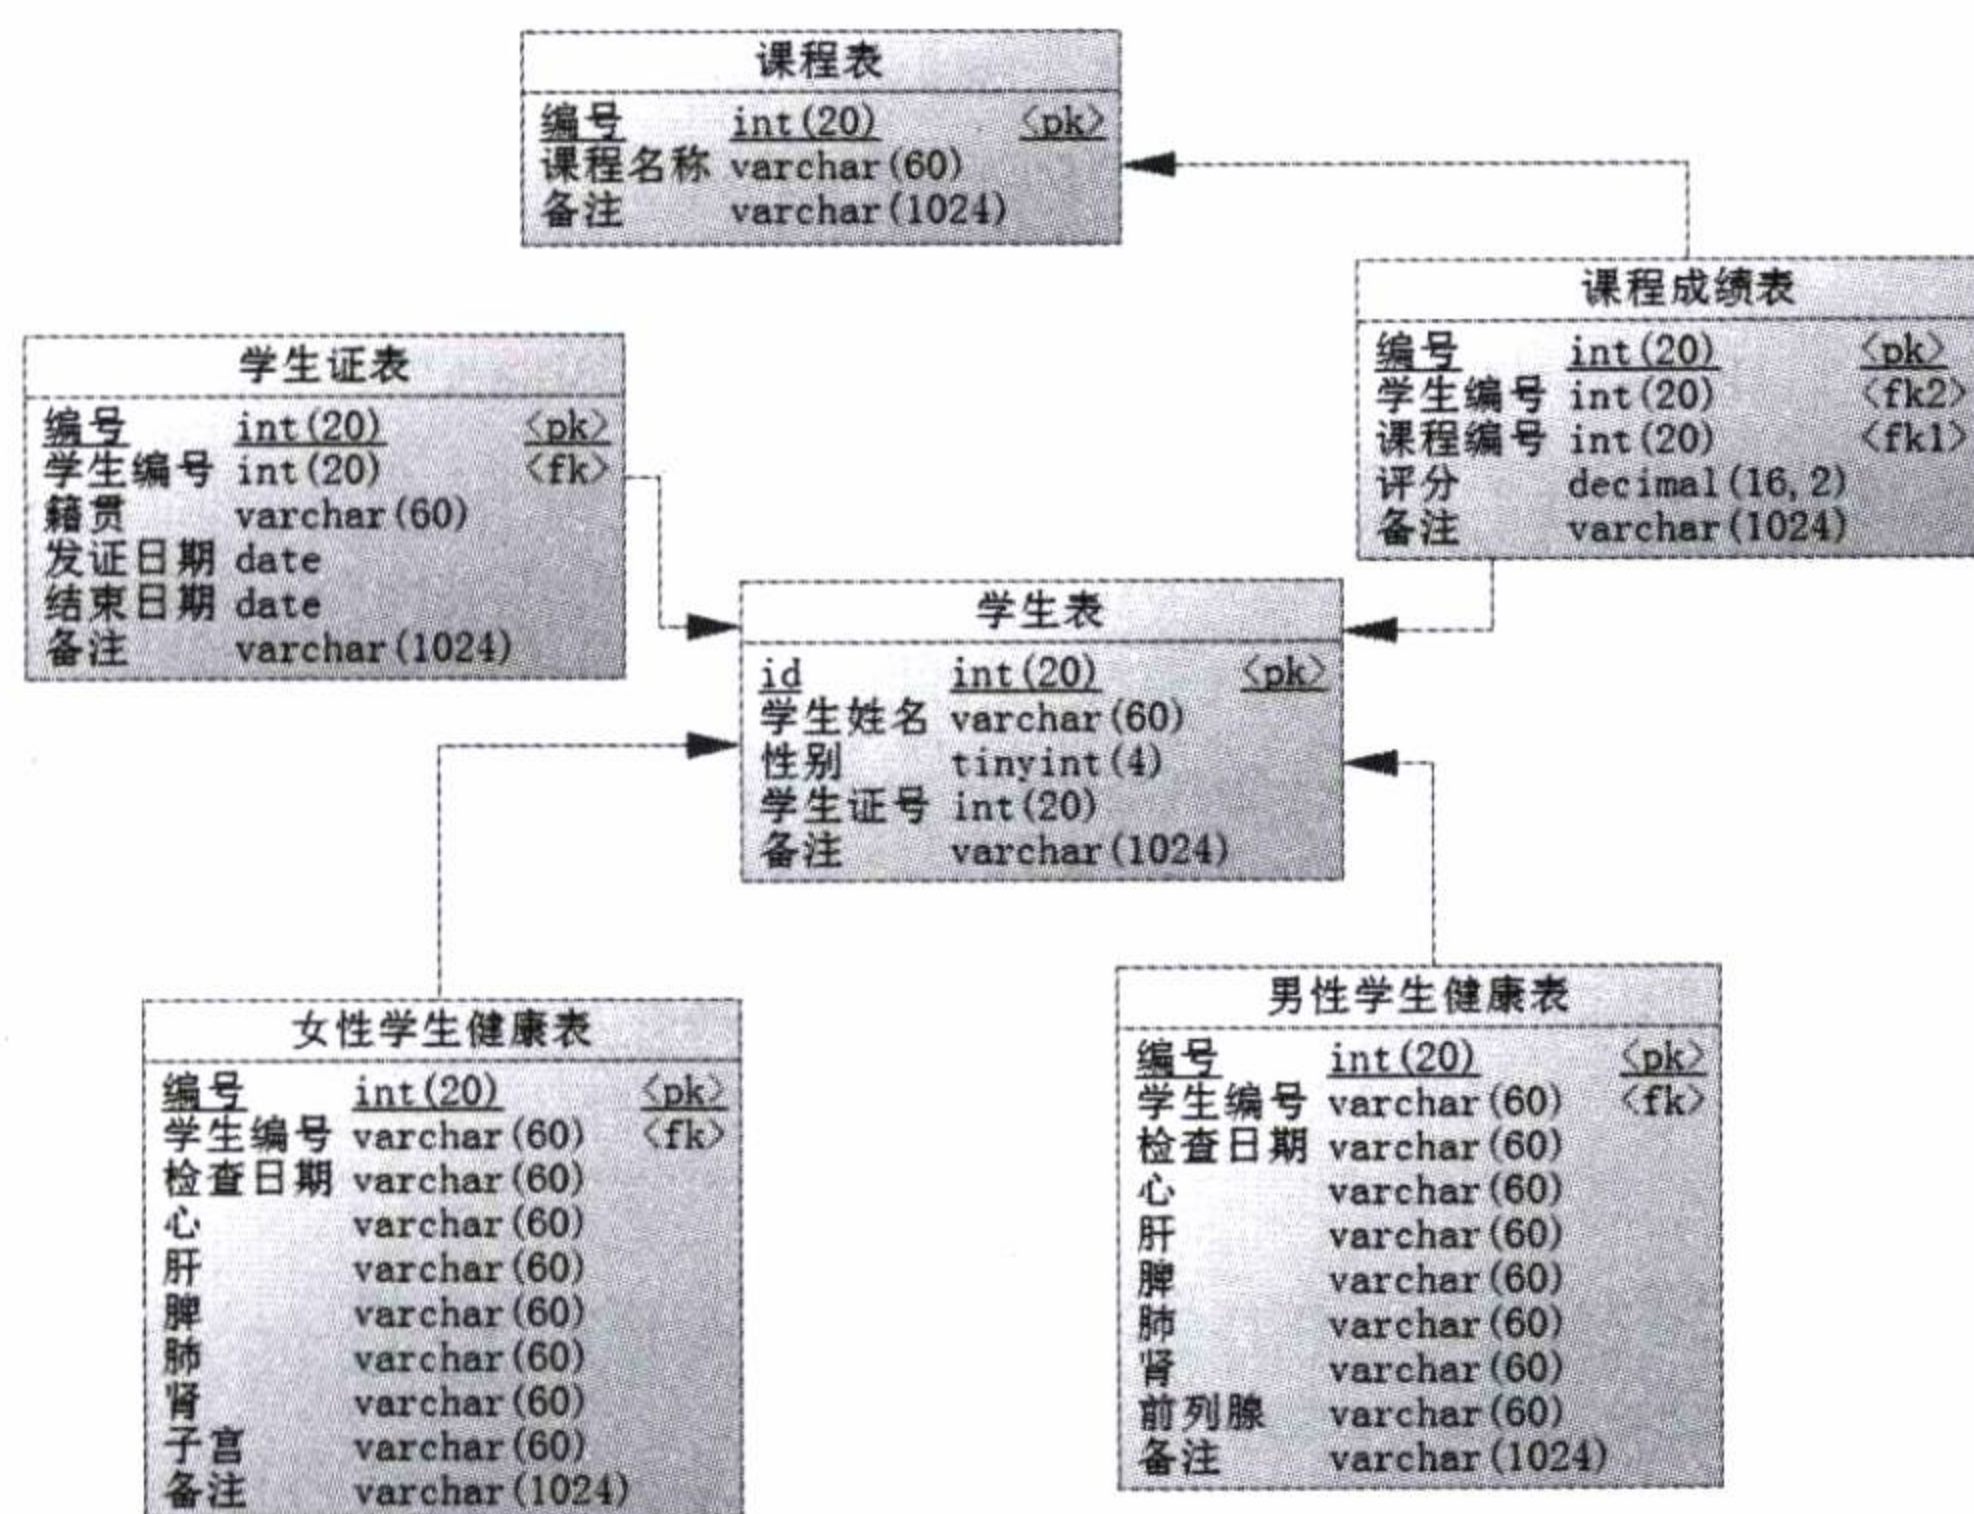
课程表

| | | |
|---|---|---|
| 编号 | int(20) | <pk> |
| 课程名称 | varchar(60) | |
| 备注 | varchar(1024) | |

课程成绩表

| | | |
|---|---|---|
| 编号 | int(20) | <pk> |
| 学生编号 | int(20) | <fk2> |
| 课程编号 | int(20) | <fk1> |
| 评分 | decimal(16,2) | |
| 备注 | varchar(1024) | |

学生证表

| | | |
|---|---|---|
| 编号 | int(20) | <pk> |
| 学生编号 | int(20) | <fk> |
| 籍贯 | varchar(60) | |
| 发证日期 | date | |
| 结束日期 | date | |
| 备注 | varchar(1024) | |

学生表

| | | |
|---|---|---|
| id | int(20) | <pk> |
| 学生姓名 | varchar(60) | |
| 性别 | tinyint(4) | |
| 学生证号 | int(20) | |
| 备注 | varchar(1024) | |

女性学生健康表

| | | |
|---|---|---|
| 编号 | int(20) | <pk> |
| 学生编号 | varchar(60) | <fk> |
| 检查日期 | varchar(60) | |
| 心 | varchar(60) | |
| 肝 | varchar(60) | |
| 脾 | varchar(60) | |
| 肺 | varchar(60) | |
| 肾 | varchar(60) | |
| 子宫 | varchar(60) | |
| 备注 | varchar(1024) | |

男性学生健康表

| | | |
|---|---|---|
| 编号 | int(20) | <pk> |
| 学生编号 | varchar(60) | <fk> |
| 检查日期 | varchar(60) | |
| 心 | varchar(60) | |
| 肝 | varchar(60) | |
| 脾 | varchar(60) | |
| 肺 | varchar(60) | |
| 肾 | varchar(60) | |
| 前列腺 | varchar(60) | |
| 备注 | varchar(1024) | |